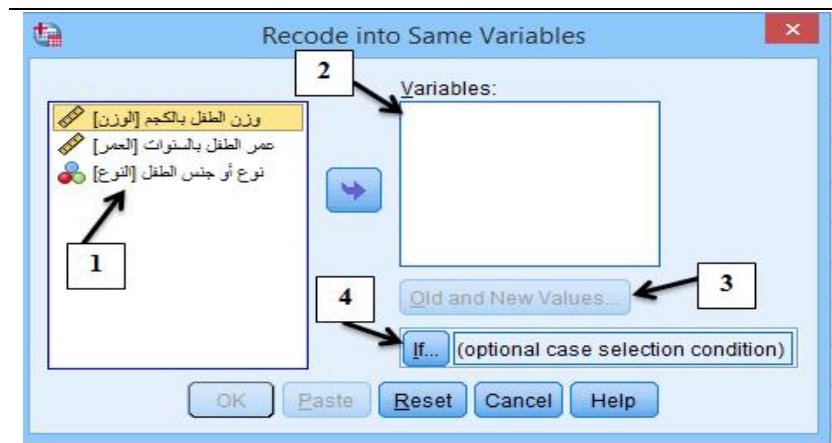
Recode into Same Variables

Variables:

وزن الطفل بالكجم [الوزن]
عمر الطفل بالسنوات [العمر]
نوع أو جنس الطفل [النوع]

2

1

3

4

Old and New Values...

If... (optional case selection condition)

OK Paste Reset Cancel Help